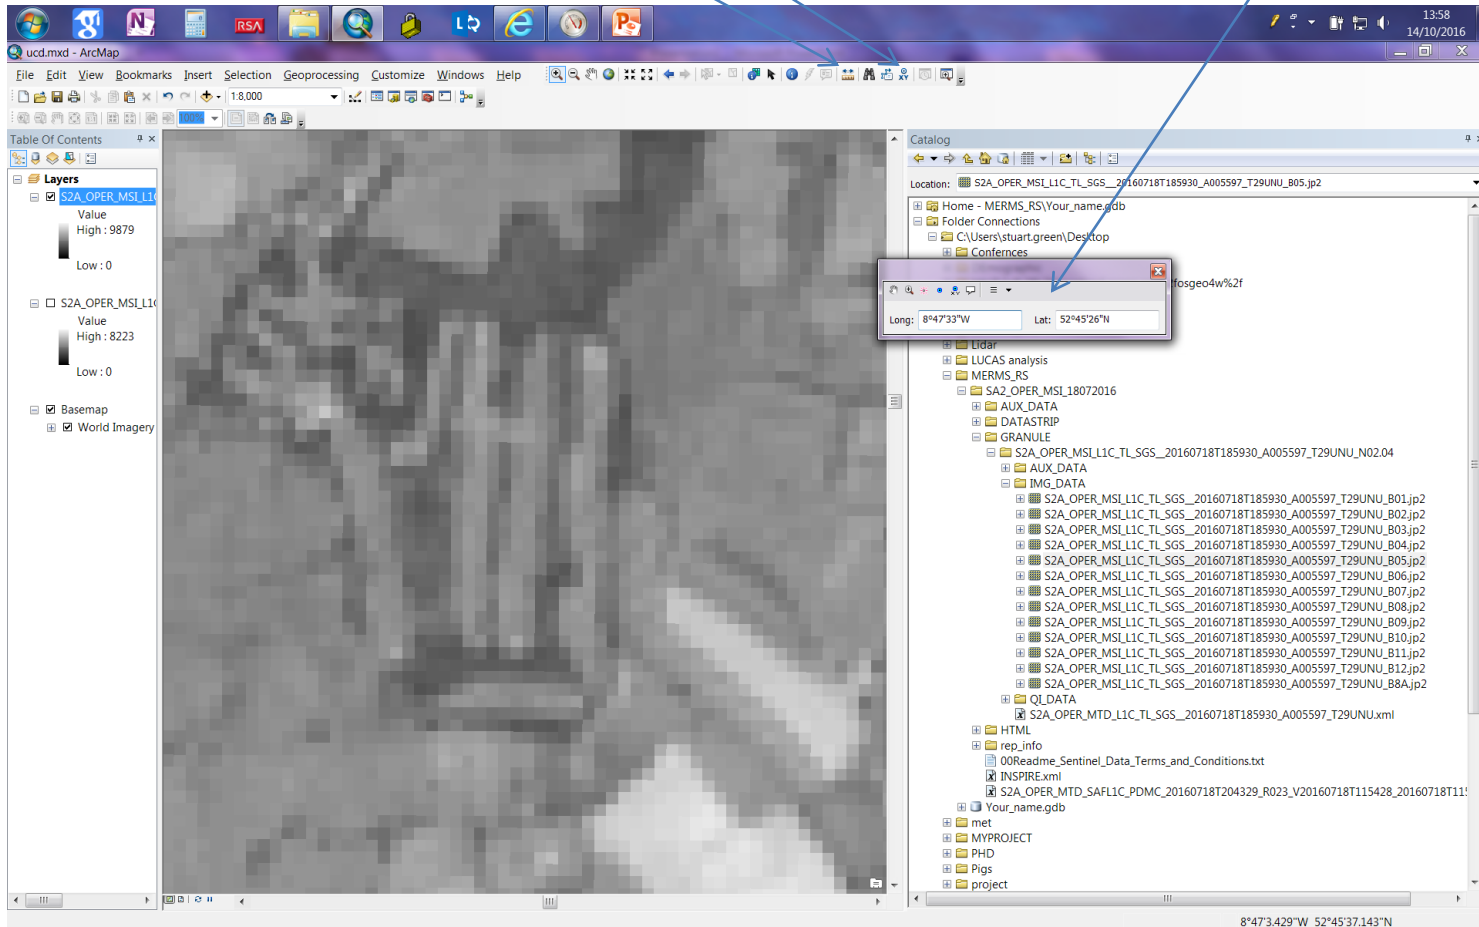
13:58
14/10/2016

ucd.mxd - ArcMap

File Edit View Bookmarks Insert Selection Geoprocessing Customize Windows Help

1:8,000

Table Of Contents

Layers
S2A_OPER_MSI_L1C
Value
High : 9879
Low : 0
S2A_OPER_MSI_L1C
Value
High : 8223
Low : 0
Basemap
World Imagery

Catalog

Location: S2A_OPER_MSI_L1C_TL_SGS__20160718T185930_A005597_T29UNU_B05.jp2

Home - MERMS_RS\Your_name.gdb
Folder Connections
C:\Users\stuart.green\Desktop
Conferences
fosgeo4w%2f
Long: 8°47'33"W Lat: 52°45'26"N
Lidar
LUCAS analysis
MERMS_RS
SA2_OPER_MSI_18072016
AUX_DATA
DATASTRIP
GRANULE
S2A_OPER_MSI_L1C_TL_SGS__20160718T185930_A005597_T29UNU_N02.04
AUX_DATA
IMG_DATA
S2A_OPER_MSI_L1C_TL_SGS__20160718T185930_A005597_T29UNU_B01.jp2
S2A_OPER_MSI_L1C_TL_SGS__20160718T185930_A005597_T29UNU_B02.jp2
S2A_OPER_MSI_L1C_TL_SGS__20160718T185930_A005597_T29UNU_B03.jp2
S2A_OPER_MSI_L1C_TL_SGS__20160718T185930_A005597_T29UNU_B04.jp2
S2A_OPER_MSI_L1C_TL_SGS__20160718T185930_A005597_T29UNU_B05.jp2
S2A_OPER_MSI_L1C_TL_SGS__20160718T185930_A005597_T29UNU_B06.jp2
S2A_OPER_MSI_L1C_TL_SGS__20160718T185930_A005597_T29UNU_B07.jp2
S2A_OPER_MSI_L1C_TL_SGS__20160718T185930_A005597_T29UNU_B08.jp2
S2A_OPER_MSI_L1C_TL_SGS__20160718T185930_A005597_T29UNU_B09.jp2
S2A_OPER_MSI_L1C_TL_SGS__20160718T185930_A005597_T29UNU_B10.jp2
S2A_OPER_MSI_L1C_TL_SGS__20160718T185930_A005597_T29UNU_B11.jp2
S2A_OPER_MSI_L1C_TL_SGS__20160718T185930_A005597_T29UNU_B12.jp2
S2A_OPER_MSI_L1C_TL_SGS__20160718T185930_A005597_T29UNU_B8A.jp2
QI_DATA
S2A_OPER_MTD_L1C_TL_SGS__20160718T185930_A005597_T29UNU.xml
HTML
rep_info
00Readme_Sentinel_Data_Terms_and_Conditions.txt
INSPIRE.xml
S2A_OPER_MTD_SAFL1C_PDMC_20160718T204329_R023_V20160718T115428_20160718T11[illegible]
Your_name.gdb
met
MYPROJECT
PHD
Pigs
project

8°47'3.429"W 52°45'37.143"N